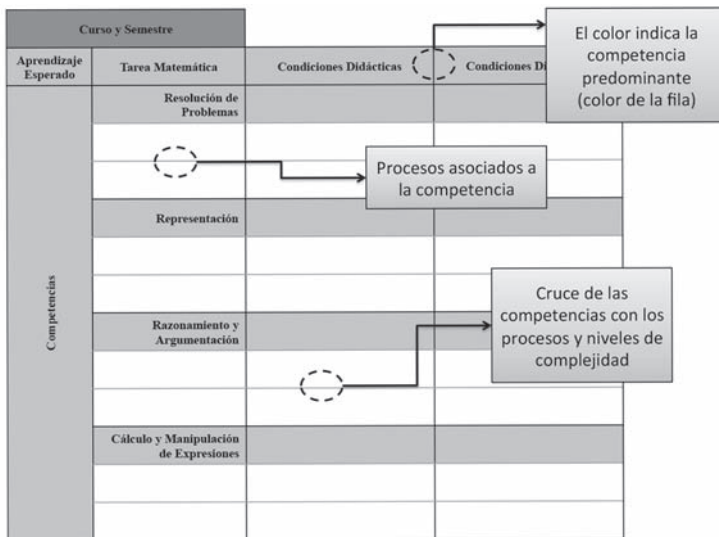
Curso y Semestre

| Aprendizaje Esperado | Tarea Matemática | Condiciones Didácticas | Condiciones Di |
|---|---|---|---|
| Competencias | Resolución de Problemas | | |
| | Representación | | |
| | Razonamiento y Argumentación | | |
| | Cálculo y Manipulación de Expresiones | | |

El color indica la competencia predominante (color de la fila)

Procesos asociados a la competencia

Cruce de las competencias con los procesos y niveles de complejidad